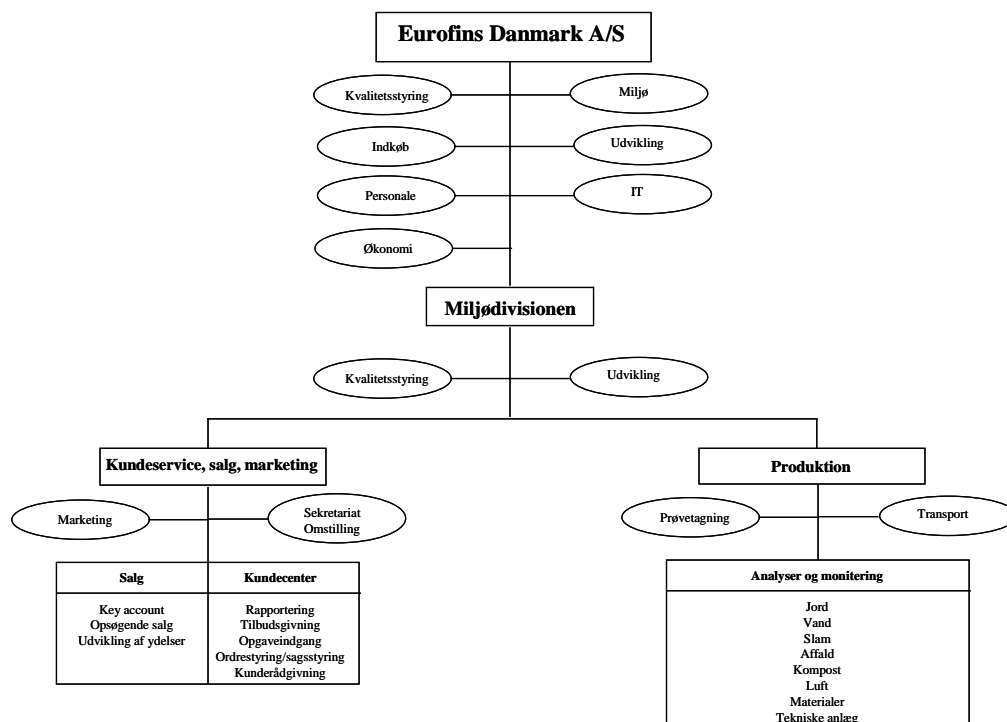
Eurofins Danmark A/S

Kvalitetsstyring

Miljø

Indkøb

Udvikling

Personale

IT

Økonomi

Miljødivisionen

Kvalitetsstyring

Udvikling

Kundeservice, salg, marketing

Marketing

Sekretariat
Omstilling

| Salg | Kundecenter |
|---|---|
| Key account<br>Opsøgende salg<br>Udvikling af ydelser | Rapportering<br>Tilbudsgivning<br>Opgaveindgang<br>Ordrestyring/sagsstyring<br>Kunderådgivning |

Produktion

Prøvetagning

Transport

| Analyser og monitering |
|---|
| Jord<br>Vand<br>Slam<br>Affald<br>Kompost<br>Luft<br>Materialer<br>Tekniske anlæg |